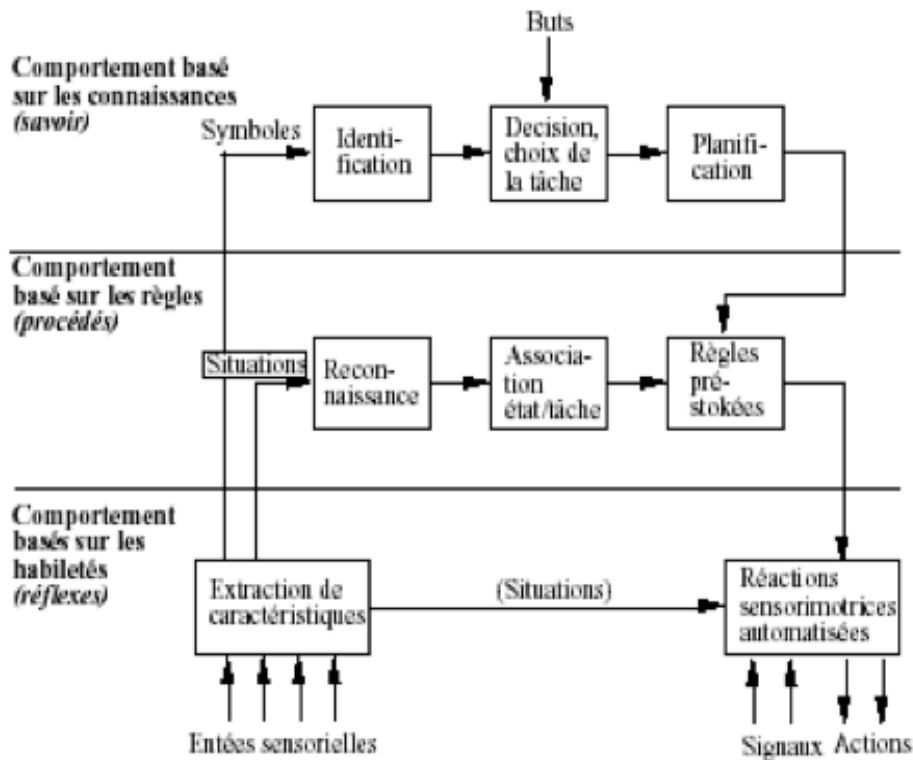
Buts

Comportement basé sur les connaissances *(savoir)*

Symboles

Identification

Decision, choix de la tâche

Planification

Comportement basé sur les règles *(procédés)*

Situations

Reconnaissance

Association état/tâche

Règles préstokées

Comportement basés sur les habiletés *(réflexes)*

Extraction de caractéristiques

(Situations)

Réactions sensorimotrices automatisées

Entées sensorielles

Signaux Actions